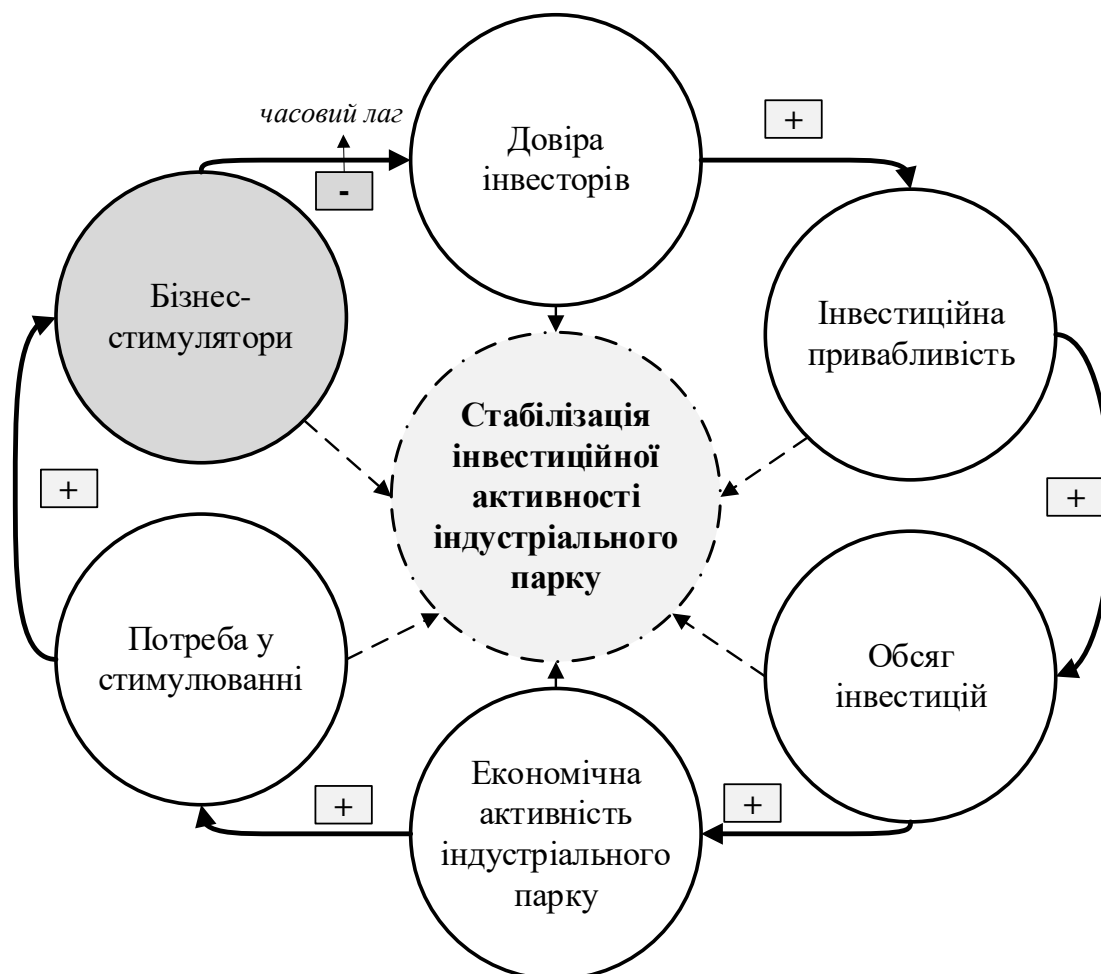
часовий лаг

-

Довіра інвесторів

+

Бізнес-стимулятори

Інвестиційна привабливість

Стабілізація інвестиційної активності індустріального парку

+

+

Потреба у стимулюванні

Обсяг інвестицій

Економічна активність індустріального парку

+

+